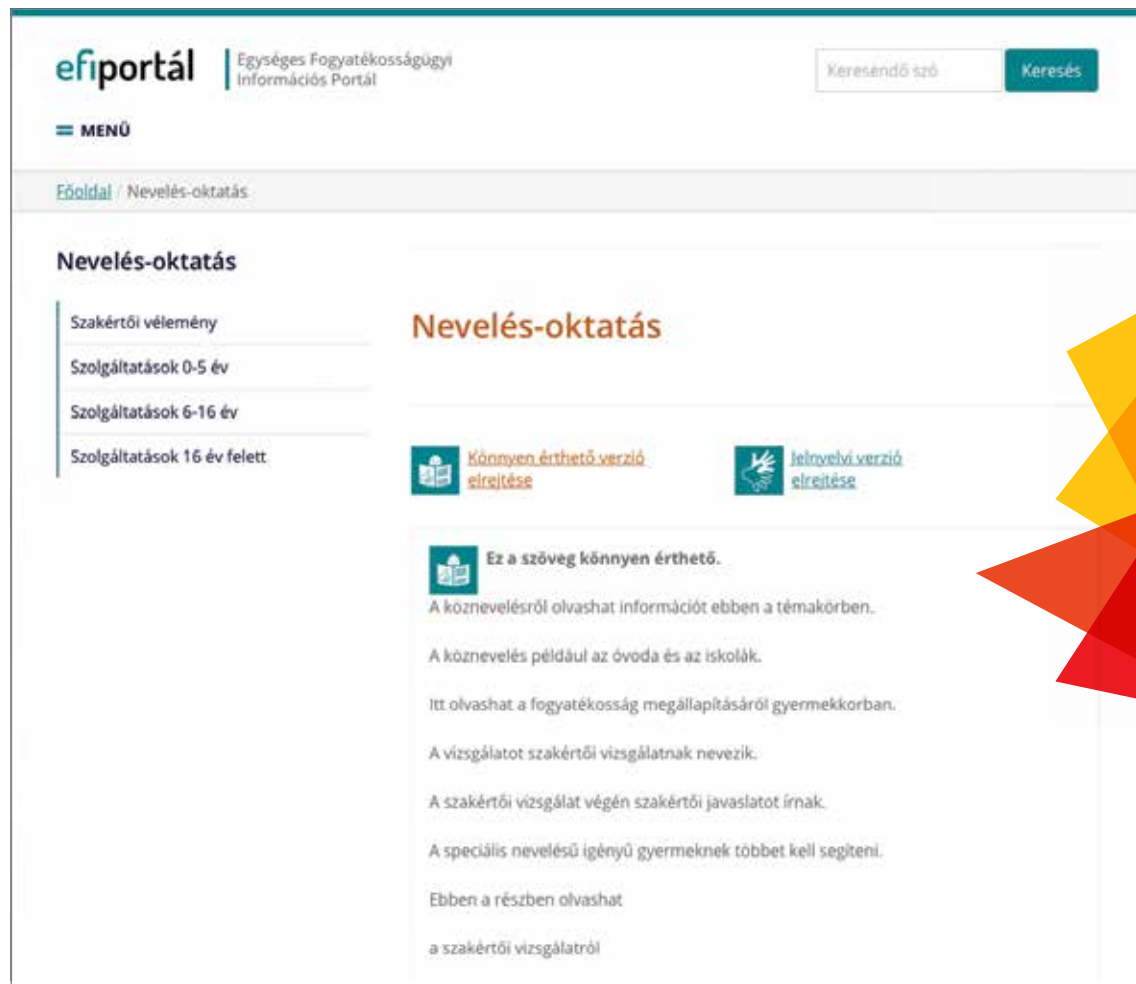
efiportál

Egységes Fogyatékosságügyi Információs Portál

Keresendő szó

Keresés

MENÜ

Főoldal / Nevelés-oktatás

Nevelés-oktatás

Szakértői vélemény

Szolgáltatások 0-5 év

Szolgáltatások 6-16 év

Szolgáltatások 16 év felett

Nevelés-oktatás

Könnyen érthető verzió elrejtése

Jelnyelvi verzió elrejtése

Ez a szöveg könnyen érthető.

A köznevelésről olvashat információt ebben a témakörben.

A köznevelés például az óvoda és az iskolák.

Itt olvashat a fogyatékosság megállapításáról gyermekkorban.

A vizsgálatot szakértői vizsgálatnak nevezik.

A szakértői vizsgálat végén szakértői javaslatot írnak.

A speciális nevelésű igényű gyermeknek többet kell segíteni.

Ebben a részben olvashat

a szakértői vizsgálatról